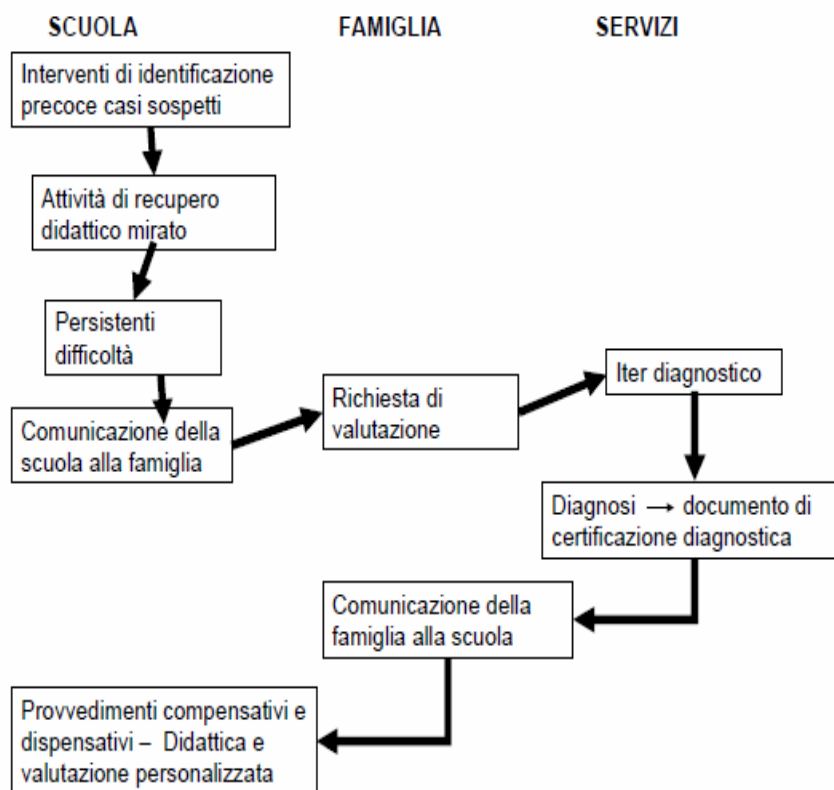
SCUOLA FAMIGLIA SERVIZI

Interventi di identificazione precoce casi sospetti

Attività di recupero didattico mirato

Persistenti difficoltà

Comunicazione della scuola alla famiglia

Richiesta di valutazione

Iter diagnostico

Diagnosi → documento di certificazione diagnostica

Comunicazione della famiglia alla scuola

Provvedimenti compensativi e dispensativi – Didattica e valutazione personalizzata